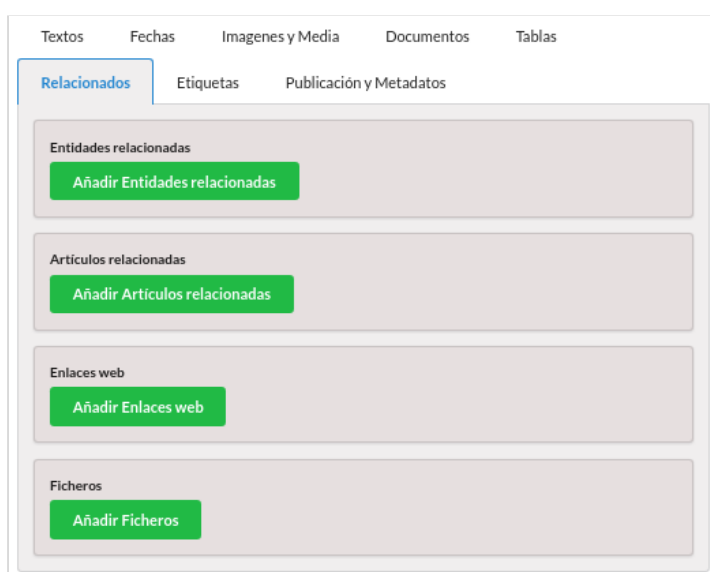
Textos Fechas Imagenes y Media Documentos Tablas

Relacionados Etiquetas Publicación y Metadatos

Entidades relacionadas

Añadir Entidades relacionadas

Artículos relacionadas

Añadir Artículos relacionadas

Enlaces web

Añadir Enlaces web

Ficheros

Añadir Ficheros